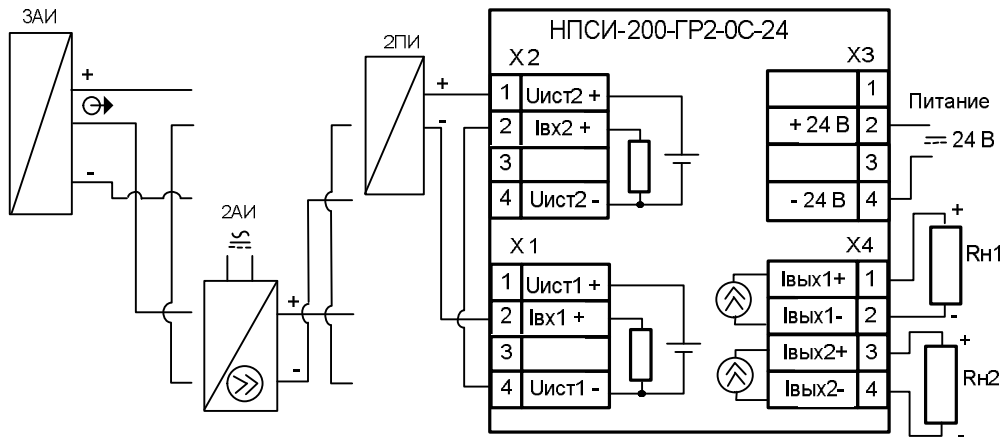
3АИ
+
-
2АИ
2ПИ
+
-
+
-
НПСИ-200-ГР2-0С-24
X2
| 1 | Uист2 + |
| 2 | Iвх2 + |
| 3 | |
| 4 | Uист2 - |
X1
| 1 | Uист1 + |
| 2 | Iвх1 + |
| 3 | |
| 4 | Uист1 - |
X3
| | 1 |
| + 24 В | 2 |
| | 3 |
| - 24 В | 4 |
Питание
24 В
X4
| Iвых1+ | 1 |
| Iвых1- | 2 |
| Iвых2+ | 3 |
| Iвых2- | 4 |
+
Rн1
-
+
Rн2
-